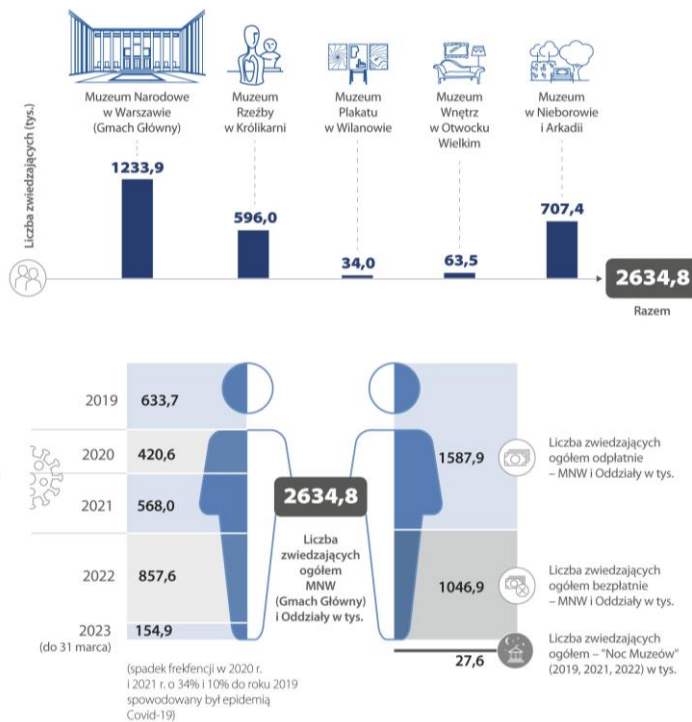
Liczba zwiedzających (tys.)

Muzeum Narodowe w Warszawie (Gmach Główny)

Muzeum Rzeźby w Królikarni

Muzeum Plakatu w Wilanowie

Muzeum Wnętrz w Otwocku Wielkim

Muzeum w Nieborowie i Arkadii

1233,9

596,0

34,0

63,5

707,4

2634,8

Razem

| | |
|---|---|
| 2019 | 633,7 |
| 2020 | 420,6 |
| 2021 | 568,0 |
| 2022 | 857,6 |
| 2023 (do 31 marca) | 154,9 |

2634,8

Liczba zwiedzających ogółem MNW (Gmach Główny) i Oddziały w tys.

(spadek frekfencji w 2020 r. i 2021 r. o 34% i 10% do roku 2019 spowodowany był epidemią Covid-19)

1587,9

Liczba zwiedzających ogółem odpłatnie – MNW i Oddziały w tys.

1046,9

Liczba zwiedzających ogółem bezpłatnie – MNW i Oddziały w tys.

27,6

Liczba zwiedzających ogółem – "Noc Muzeów" (2019, 2021, 2022) w tys.